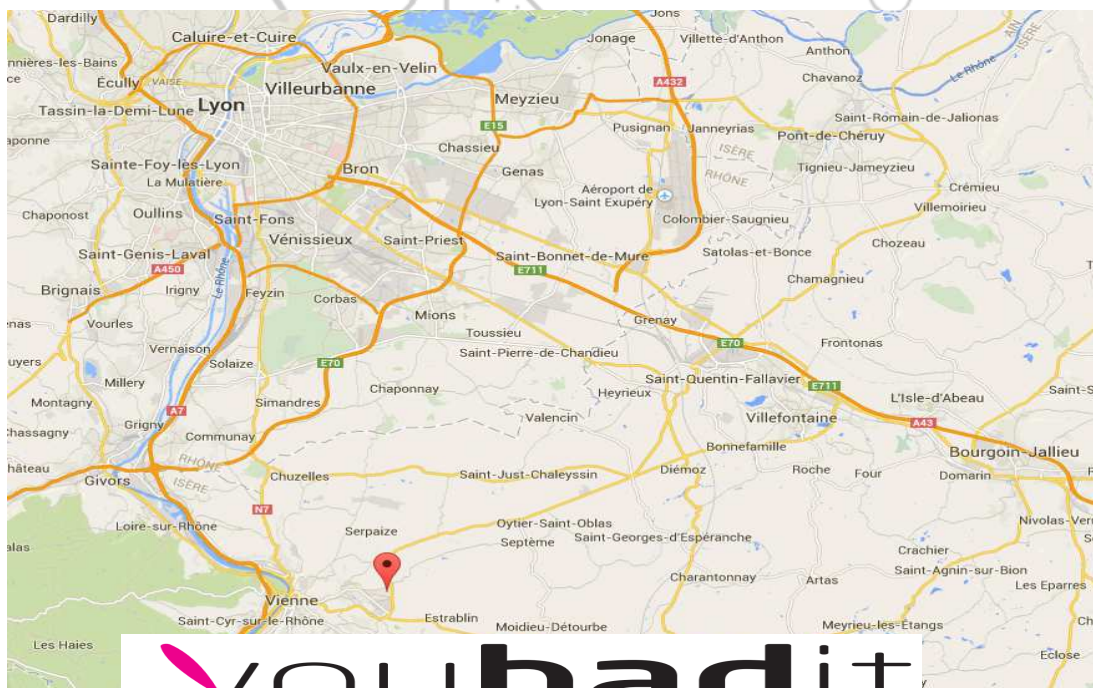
Dardilly
Caluire-et-Cuire
Jons
Jonage
Villette-d'Anthon
Anthon
nnières-les-Bains
Écully
VAISE
Vaulx-en-Velin
A432
Chavanoz
Le Rhône
ISÈRE
Tassin-la-Demi-Lune
Lyon
Villeurbanne
Meyzieu
Saint-Romain-de-Jalionas
aponne
E15
Pusignan
Janneyrias
Pont-de-Chéruy
Chassieu
ISÈRE
Sainte-Foy-lès-Lyon
Bron
Genas
RHÔNE
Tignieu-Jameyzieu
La Mulatière
Aéroport de Lyon-Saint Exupéry
Crémieu
Chaponost
Oullins
Saint-Fons
Villemoirieu
Colombier-Saugnieu
Vénissieux
Saint-Priest
Chozeau
Saint-Genis-Laval
Saint-Bonnet-de-Mure
Satolas-et-Bonce
A450
E711
Le Rhône
Brignais
Irigny
Chamagnieu
Feyzin
Corbas
Mions
Grenay
Vourles
Toussieu
E70
Frontonas
Vernaison
Saint-Pierre-de-Chandieu
Solaize
E70
Saint-Quentin-Fallavier
E711
Millery
Chaponnay
Heyrieux
L'Isle-d'Abeau
Saint-S
Montagny
Simandres
Villefontaine
A7
Valencin
Grigny
A43
Chassagny
Communay
Bonnefamille
Bourgoin-Jallieu
RHÔNE
Chuzelles
Diémoz
Roche
Four
Domarin
Givors
ISÈRE
Saint-Just-Chaleyssin
hâteau
N7
Loire-sur-Rhône
Serpaize
Oytier-Saint-Oblas
Nivolas-Ver
Septème
Saint-Georges-d'Espéranche
Crachier
Charantonnay
Artas
Saint-Agnin-sur-Bion
Vienne
Les Eparres
Saint-Cyr-sur-le-Rhône
Estrablin
Moidieu-Détourbe
Meyrieu-les-Étangs
Les Haies
Eclose
youbadit